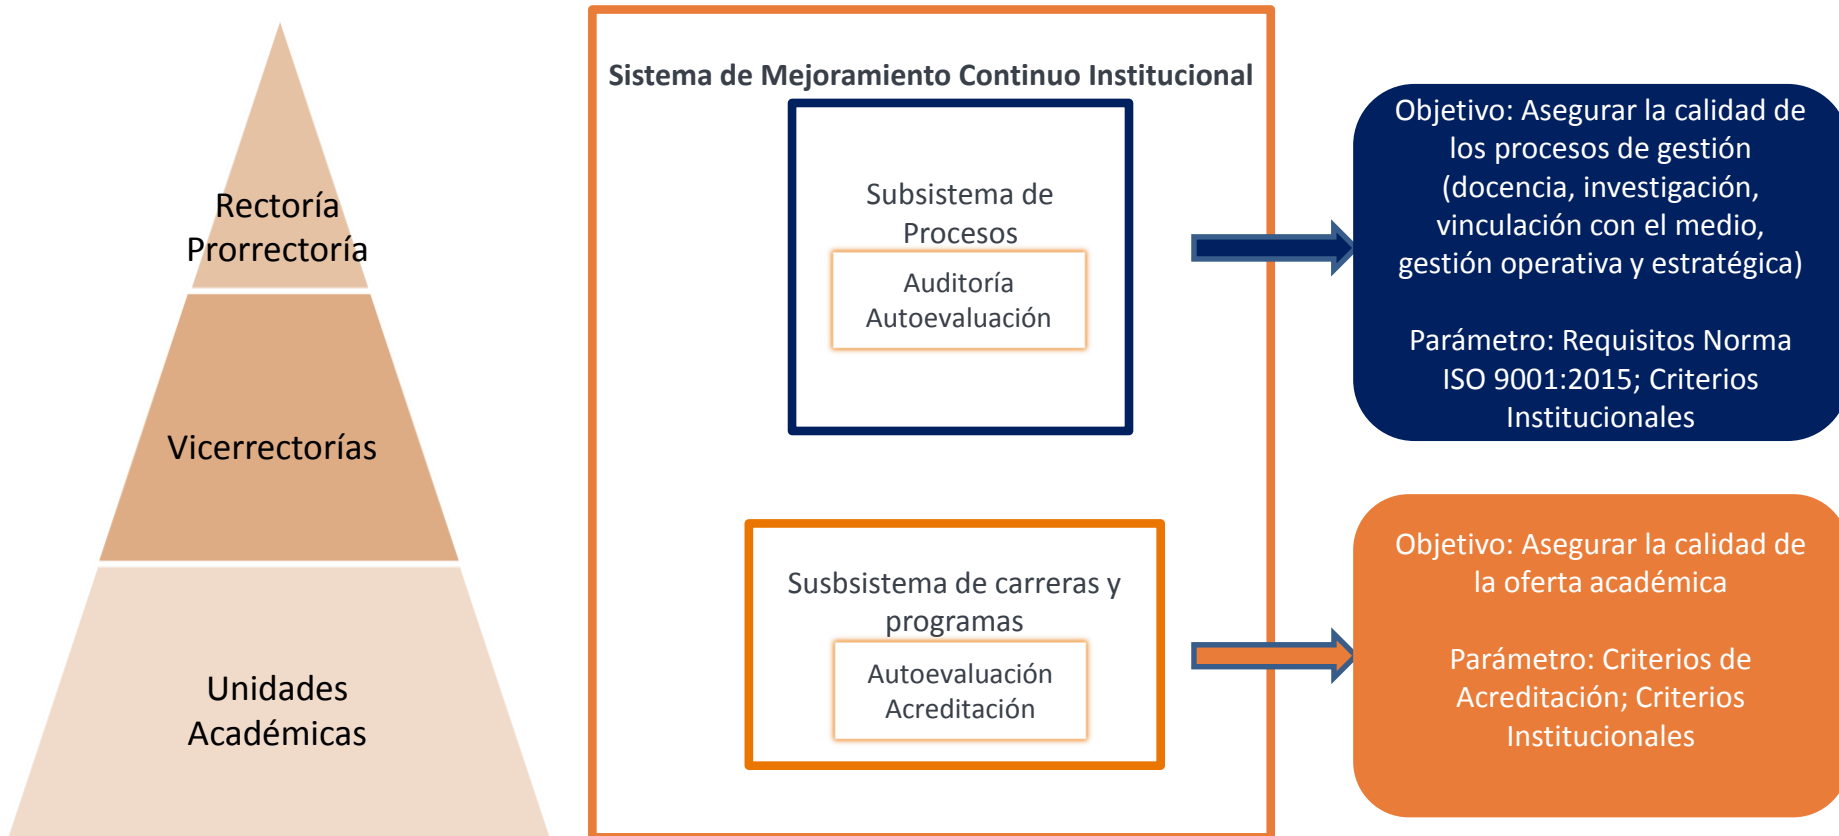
Rectoría
Prorrectoría

Vicerrectorías

Unidades
Académicas

Sistema de Mejoramiento Continuo Institucional

Subsistema de Procesos

Auditoría
Autoevaluación

Susbsistema de carreras y programas

Autoevaluación
Acreditación

Objetivo: Asegurar la calidad de los procesos de gestión (docencia, investigación, vinculación con el medio, gestión operativa y estratégica)

Parámetro: Requisitos Norma ISO 9001:2015; Criterios Institucionales

Objetivo: Asegurar la calidad de la oferta académica

Parámetro: Criterios de Acreditación; Criterios Institucionales